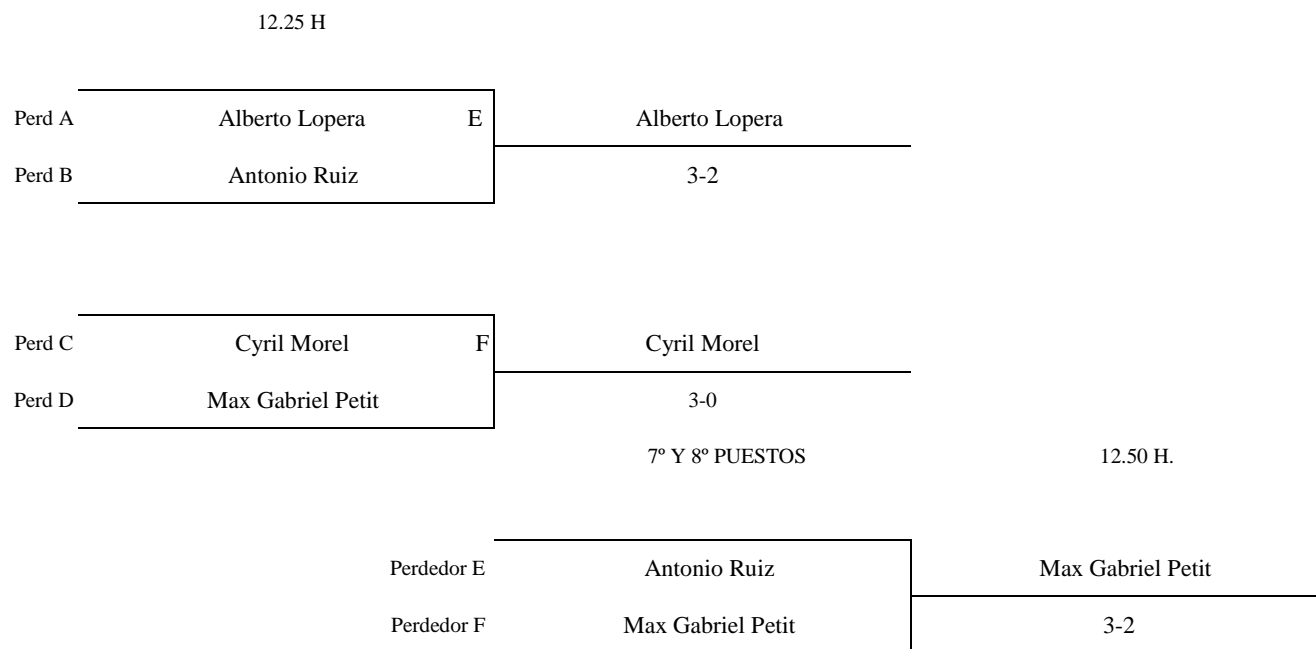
12.25 H

Perd A Alberto Lopera E Alberto Lopera

Perd B Antonio Ruiz 3-2

Perd C Cyril Morel F Cyril Morel

Perd D Max Gabriel Petit 3-0

7º Y 8º PUESTOS 12.50 H.

Perdedor E Antonio Ruiz Max Gabriel Petit

Perdedor F Max Gabriel Petit 3-2